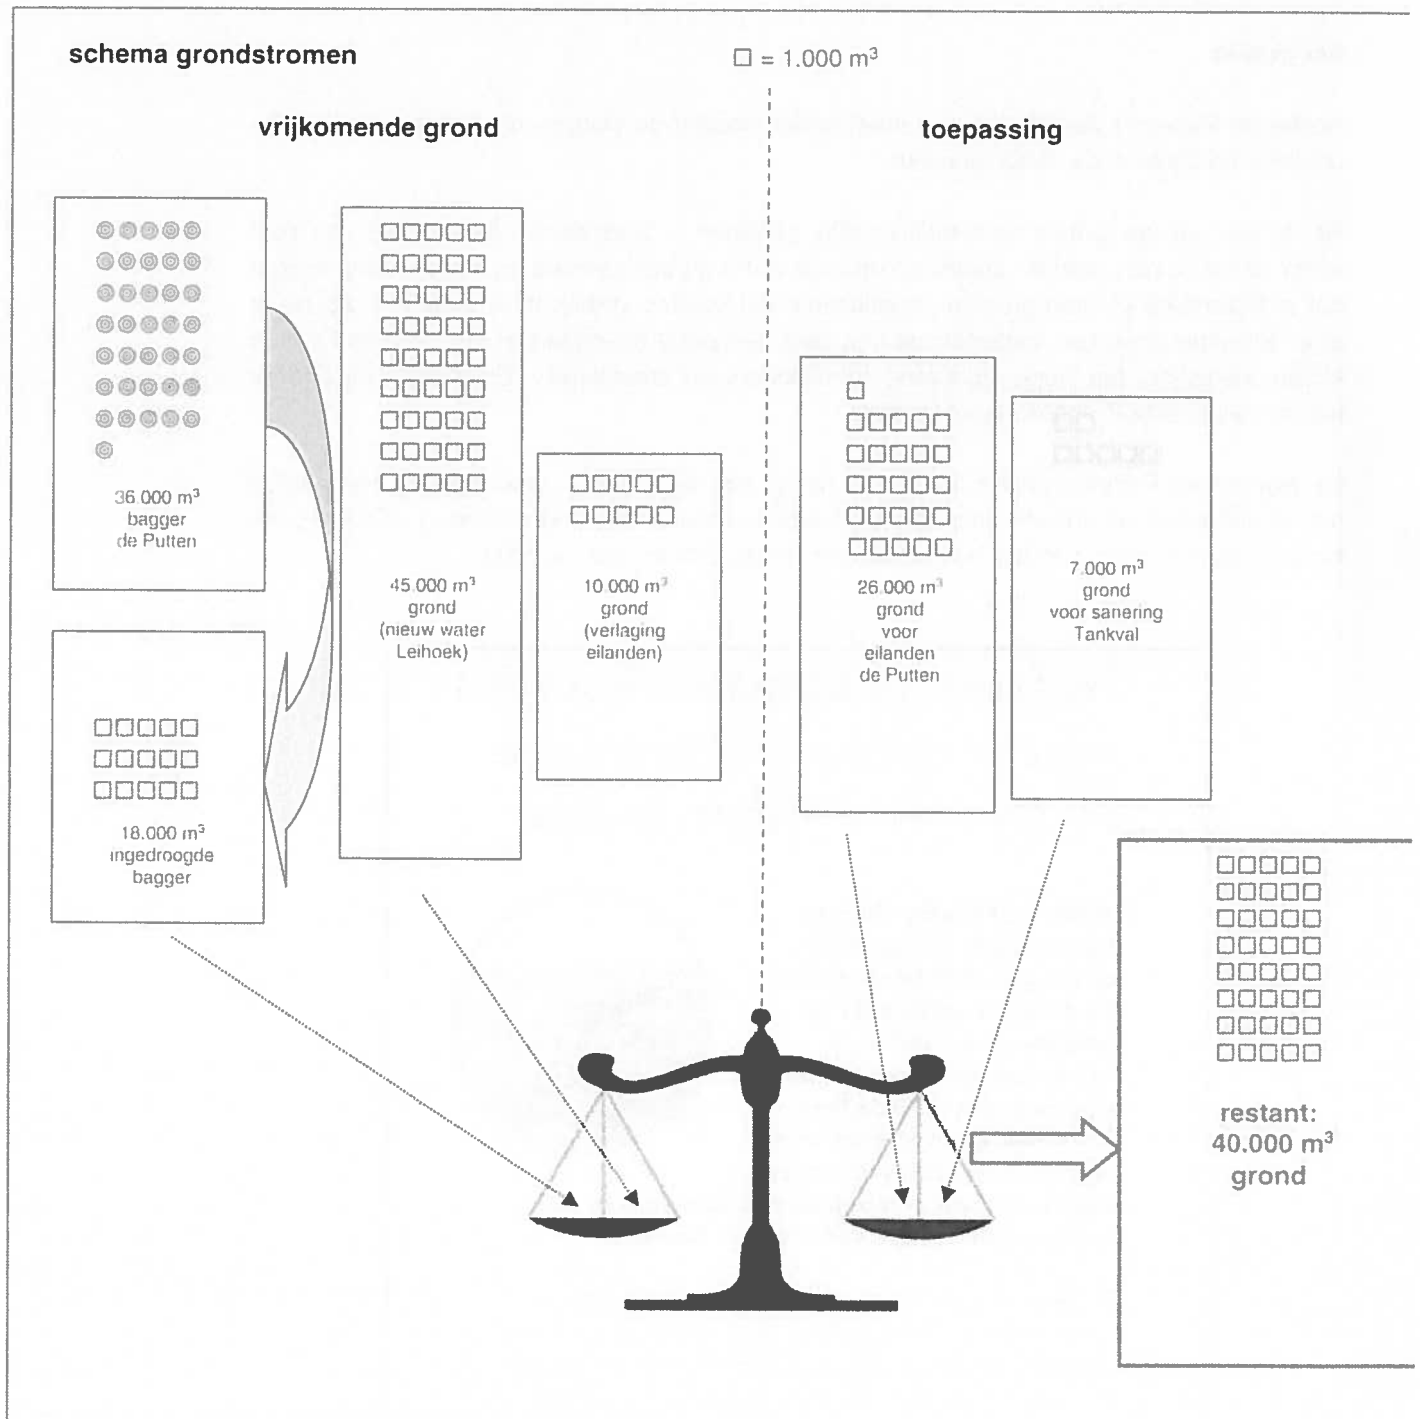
schema grondstromen

□ = 1.000 m$^3$

vrijkomende grond

toepassing

36.000 m$^3$
bagger
de Putten

18.000 m$^3$
ingedroogde
bagger

45.000 m$^3$
grond
(nieuw water
Leihoek)

10.000 m$^3$
grond
(verlaging
eilanden)

26.000 m$^3$
grond
voor
eilanden
de Putten

7.000 m$^3$
grond
voor sanering
Tankval

restant:
40.000 m$^3$
grond